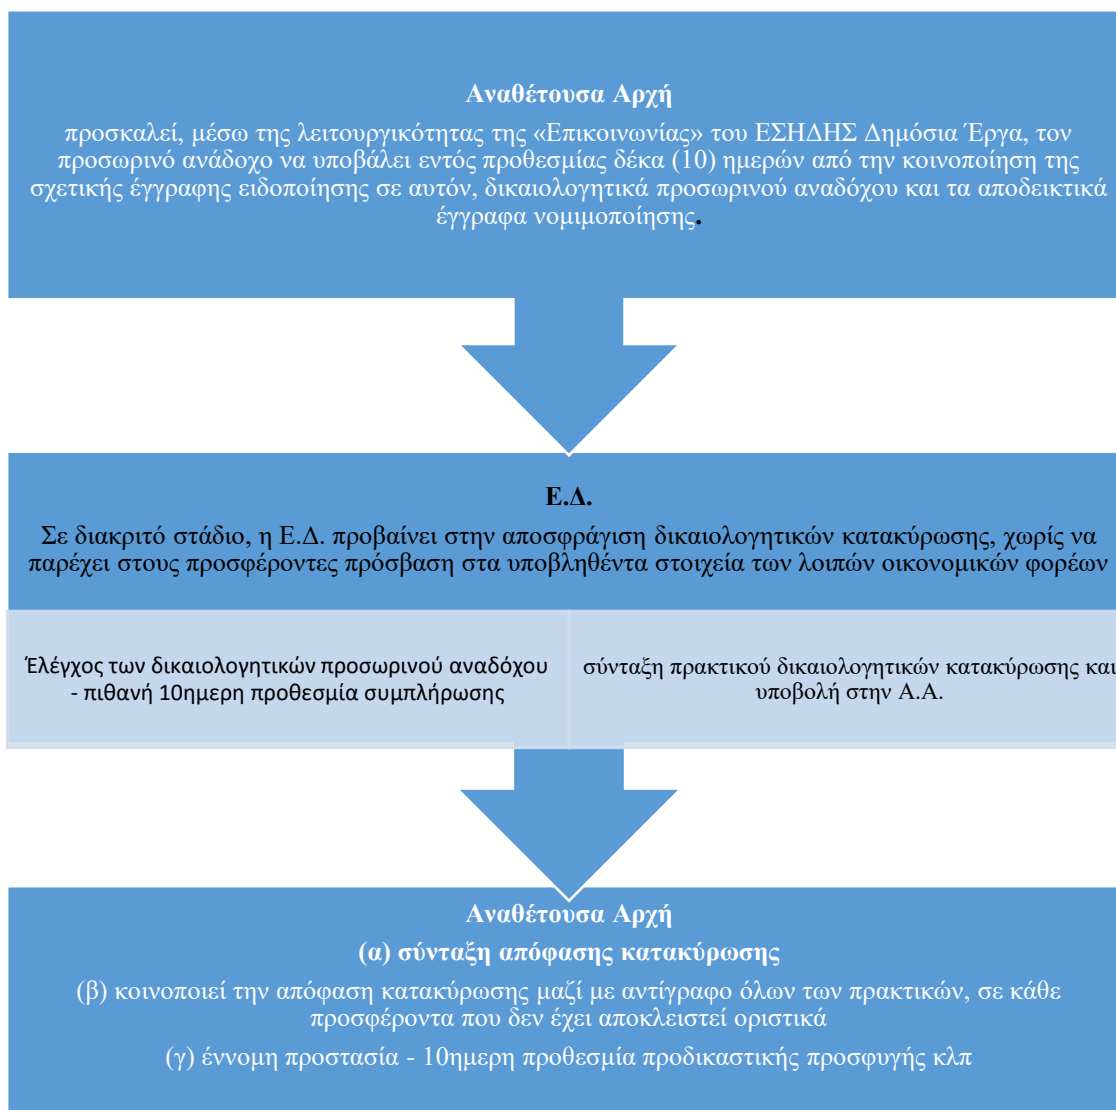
**Αναθέτουσα Αρχή**

προσκαλεί, μέσω της λειτουργικότητας της «Επικοινωνίας» του ΕΣΗΔΗΣ Δημόσια Έργα, τον προσωρινό ανάδοχο να υποβάλει εντός προθεσμίας δέκα (10) ημερών από την κοινοποίηση της σχετικής έγγραφης ειδοποίησης σε αυτόν, δικαιολογητικά προσωρινού αναδόχου και τα αποδεικτικά έγγραφα νομιμοποίησης.

**Ε.Δ.**

Σε διακριτό στάδιο, η Ε.Δ. προβαίνει στην αποσφράγιση δικαιολογητικών κατακύρωσης, χωρίς να παρέχει στους προσφέροντες πρόσβαση στα υποβληθέντα στοιχεία των λοιπών οικονομικών φορέων

Έλεγχος των δικαιολογητικών προσωρινού αναδόχου - πιθανή 10ημερη προθεσμία συμπλήρωσης

σύνταξη πρακτικού δικαιολογητικών κατακύρωσης και υποβολή στην Α.Α.

**Αναθέτουσα Αρχή**

**(α) σύνταξη απόφασης κατακύρωσης**

(β) κοινοποιεί την απόφαση κατακύρωσης μαζί με αντίγραφο όλων των πρακτικών, σε κάθε προσφέροντα που δεν έχει αποκλειστεί οριστικά

(γ) έννομη προστασία - 10ημερη προθεσμία προδικαστικής προσφυγής κλπ